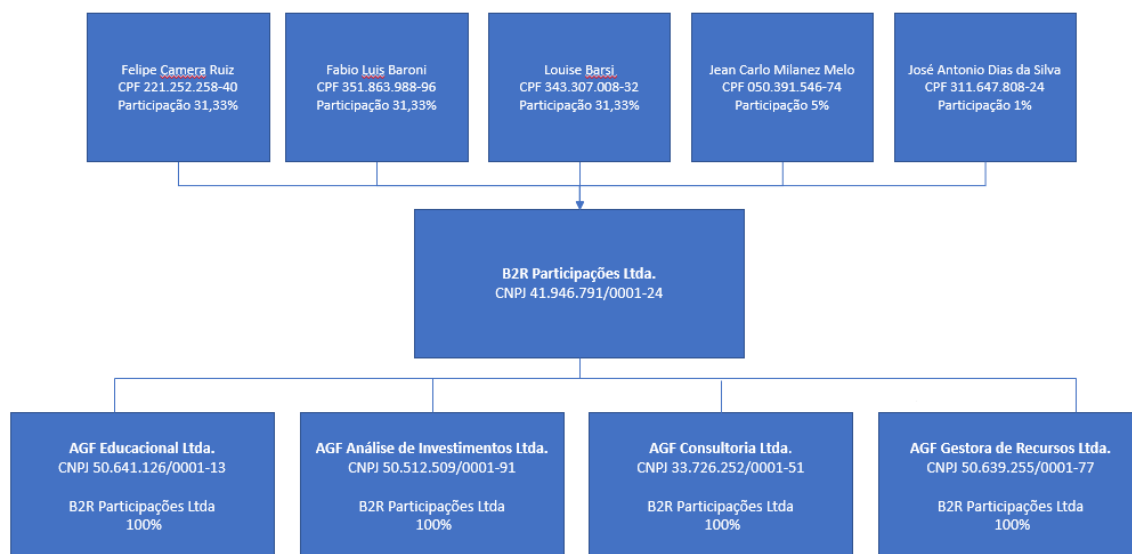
Felipe Camera Ruiz
CPF 221.252.258-40
Participação 31,33%

Fabio Luis Baroni
CPF 351.863.988-96
Participação 31,33%

Louise Barsi
CPF 343.307.008-32
Participação 31,33%

Jean Carlo Milanez Melo
CPF 050.391.546-74
Participação 5%

José Antonio Dias da Silva
CPF 311.647.808-24
Participação 1%

B2R Participações Ltda.
CNPJ 41.946.791/0001-24

AGF Educacional Ltda.
CNPJ 50.641.126/0001-13

B2R Participações Ltda
100%

AGF Análise de Investimentos Ltda.
CNPJ 50.512.509/0001-91

B2R Participações Ltda
100%

AGF Consultoria Ltda.
CNPJ 33.726.252/0001-51

B2R Participações Ltda
100%

AGF Gestora de Recursos Ltda.
CNPJ 50.639.255/0001-77

B2R Participações Ltda
100%